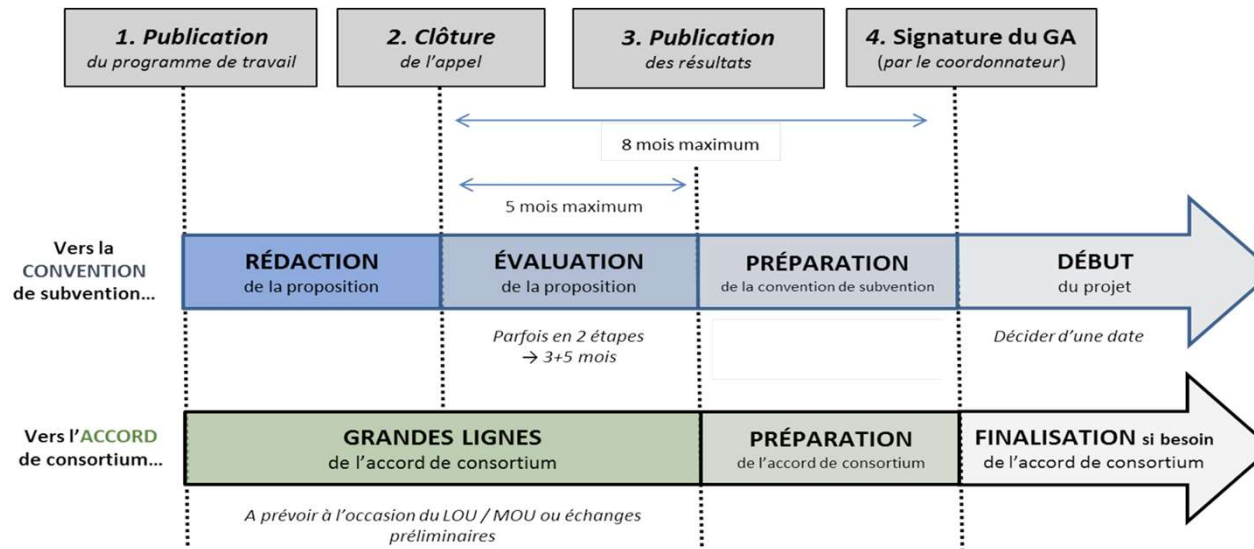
1. Publication
du programme de travail

2. Clôture
de l'appel

3. Publication
des résultats

4. Signature du GA
(par le coordonnateur)

8 mois maximum

5 mois maximum

Vers la CONVENTION de subvention…

RÉDACTION
de la proposition

ÉVALUATION
de la proposition

PRÉPARATION
de la convention de subvention

DÉBUT
du projet

Parfois en 2 étapes → 3+5 mois

Décider d'une date

Vers l'ACCORD de consortium…

GRANDES LIGNES
de l'accord de consortium

PRÉPARATION
de l'accord de consortium

FINALISATION si besoin
de l'accord de consortium

A prévoir à l'occasion du LOU / MOU ou échanges préliminaires